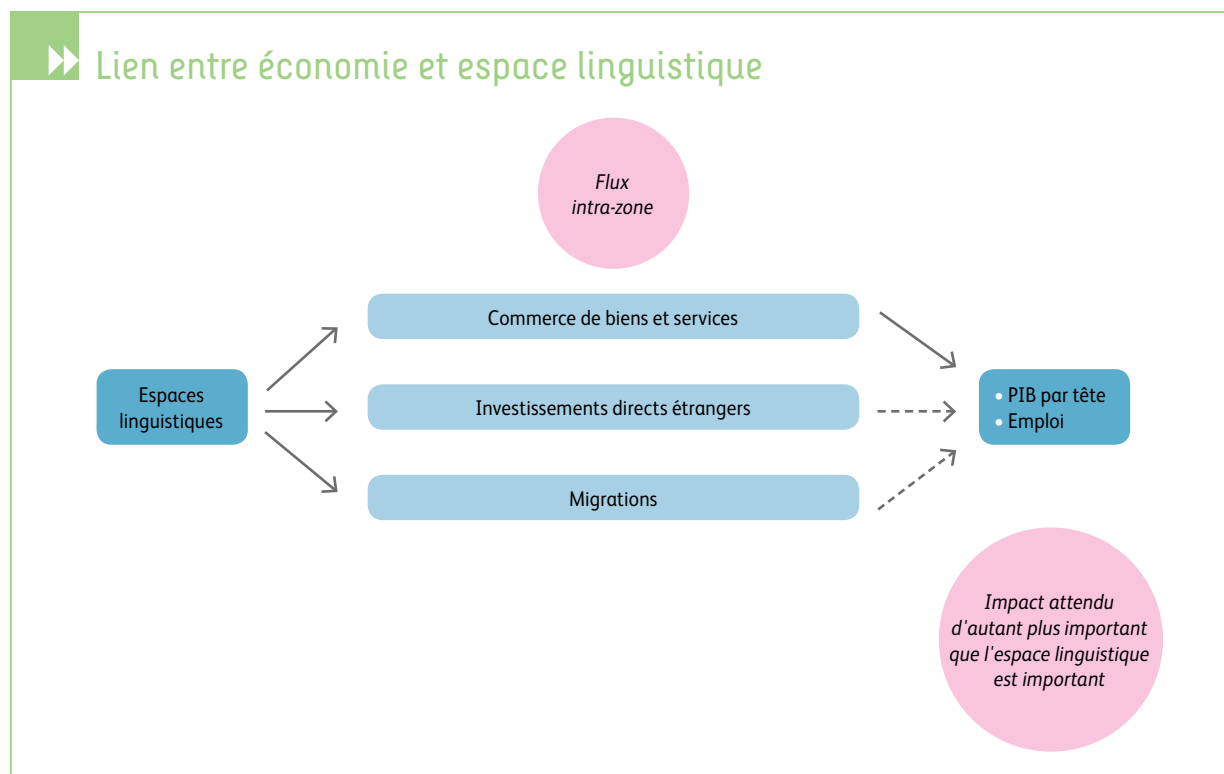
Lien entre économie et espace linguistique

*Flux intra-zone*

Espaces linguistiques

Commerce de biens et services

Investissements directs étrangers

Migrations

• PIB par tête
• Emploi

*Impact attendu d'autant plus important que l'espace linguistique est important*